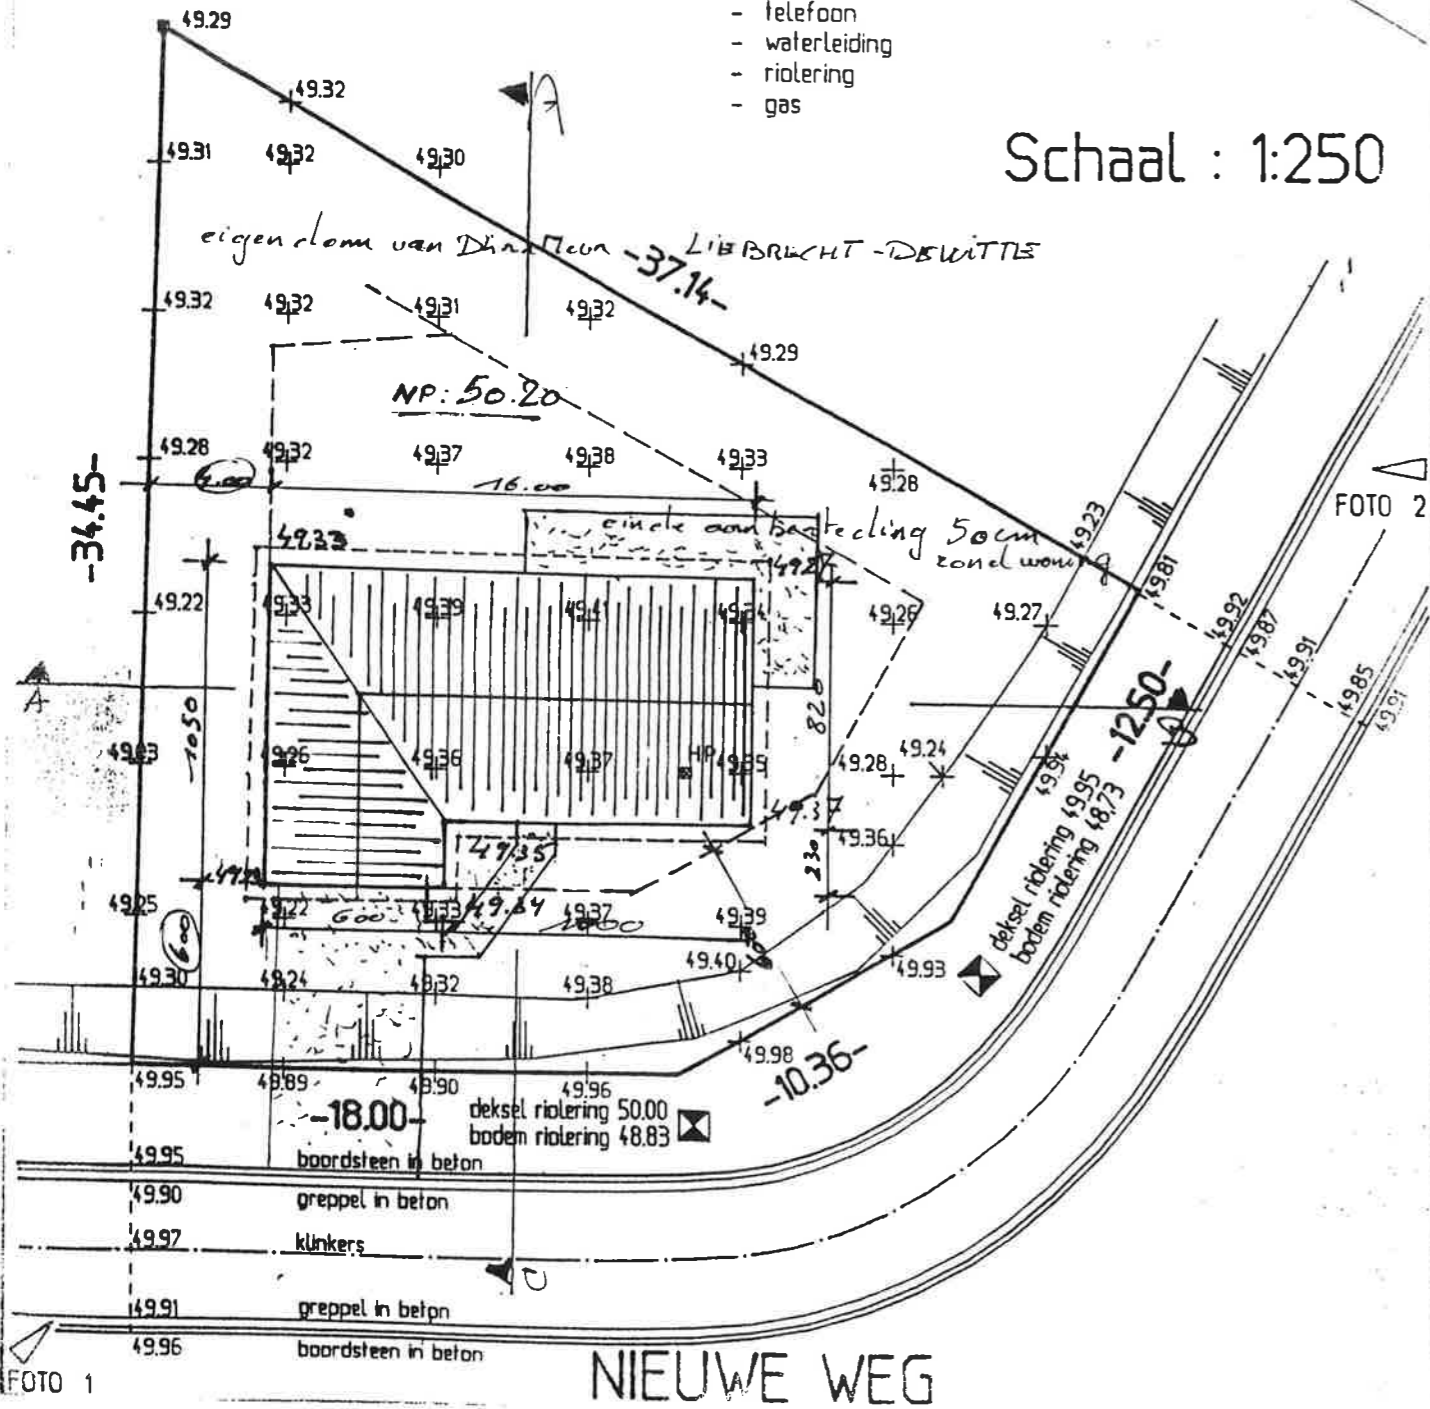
- telefoon
- waterleiding
- riolering
- gas

Schaal : 1:250

49.29
49.32
49.31 49.32 49.30
eigendom van Dinneun LIEBRECHT - DEWITTE -37.14-
49.32 49.32 49.31 49.32
49.29
NP: 50.20
49.28 49.32 49.37 49.38 49.33 49.28
-34.45-
6.00
16.00
49.33
einde aanbesteding 50cm rond woning
49.23
FOTO 2
49.81
49.22 49.33 49.39 49.41 49.24 49.26 49.27
49.92
49.87
49.91
49.85
49.91
A
1050
820
-12.50-
49.03 49.26 49.36 49.37 HP 49.35 49.28 49.24
49.94
49.37
49.36
230
49.35
deksel riolering 49.95
bodem riolering 48.73
49.25 49.22 600 49.33 49.34 49.37 49.39
1200
600
49.40 49.93
49.30 49.24 49.32 49.38
49.98
-10.36-
49.95 49.89 49.90 49.96
-18.00-
deksel riolering 50.00
bodem riolering 48.83
49.95 boordsteen in beton
49.90 greppel in beton
49.97 klinkers
49.91 greppel in beton
49.96 boordsteen in beton
FOTO 1
NIEUWE WEG